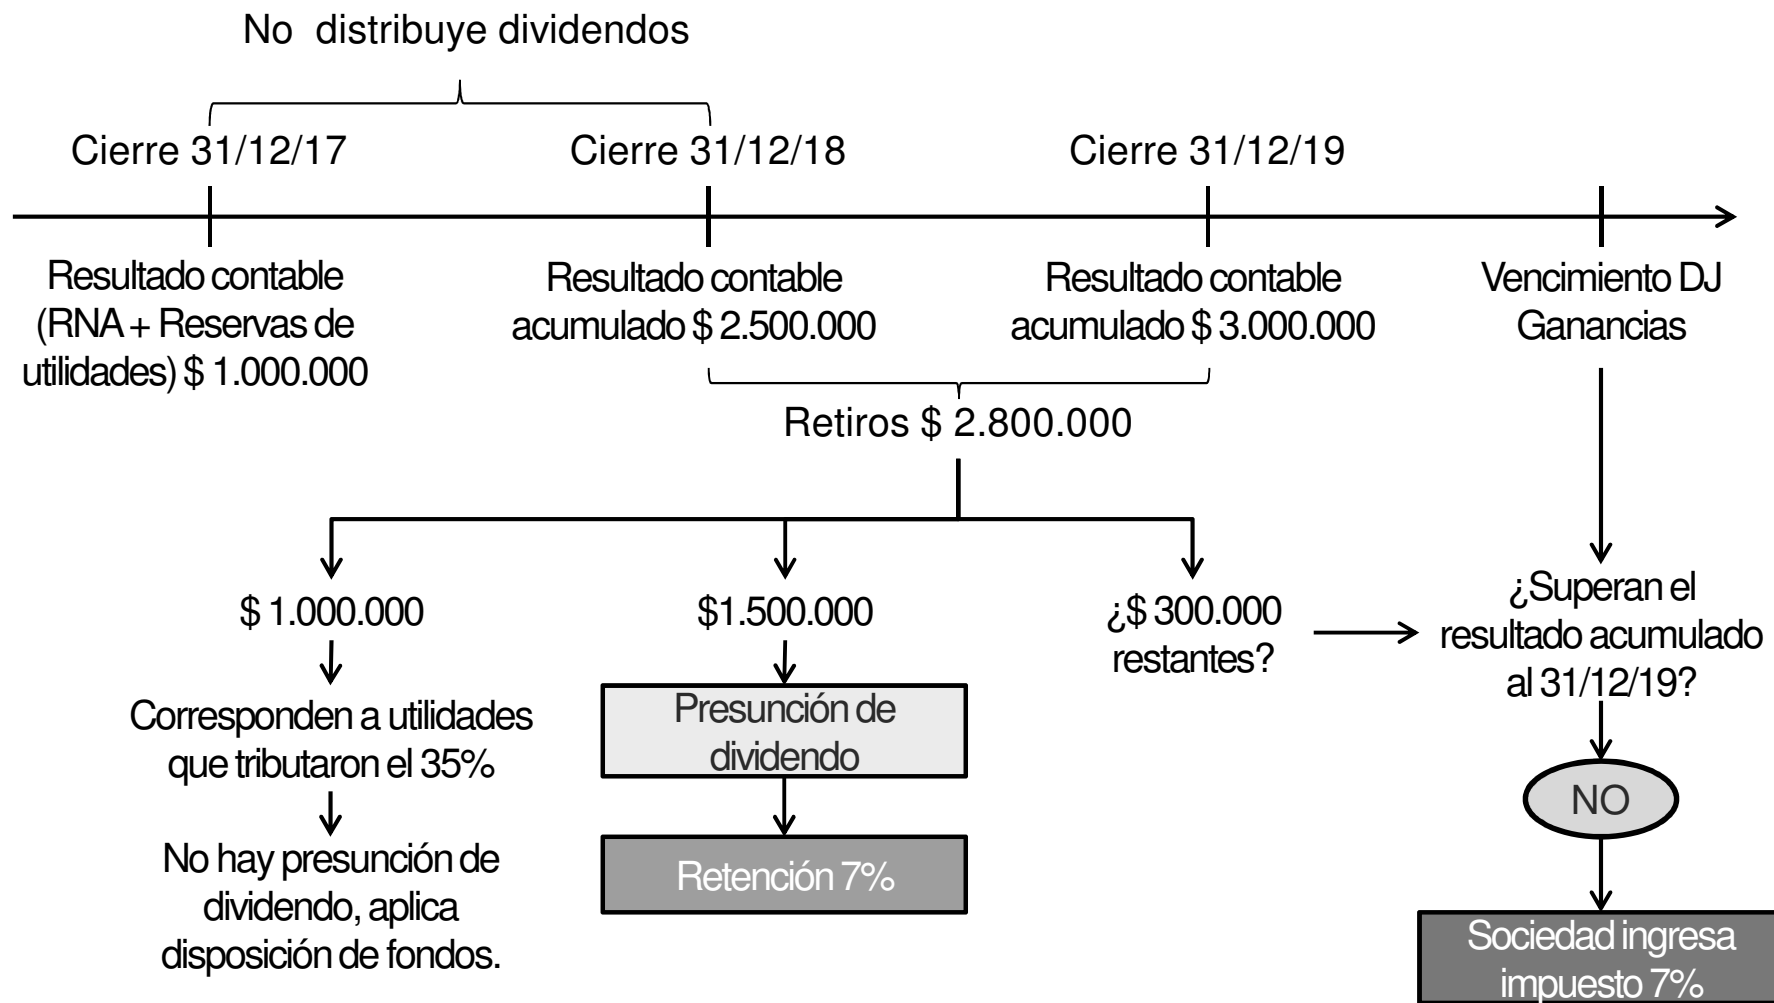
No distribuye dividendos

Cierre 31/12/17

Cierre 31/12/18

Cierre 31/12/19

Resultado contable (RNA + Reservas de utilidades) $ 1.000.000

Resultado contable acumulado $ 2.500.000

Resultado contable acumulado $ 3.000.000

Vencimiento DJ Ganancias

Retiros $ 2.800.000

$ 1.000.000

Corresponden a utilidades que tributaron el 35%

No hay presunción de dividendo, aplica disposición de fondos.

$1.500.000

Presunción de dividendo

Retención 7%

¿$ 300.000 restantes?

¿Superan el resultado acumulado al 31/12/19?

NO

Sociedad ingresa impuesto 7%